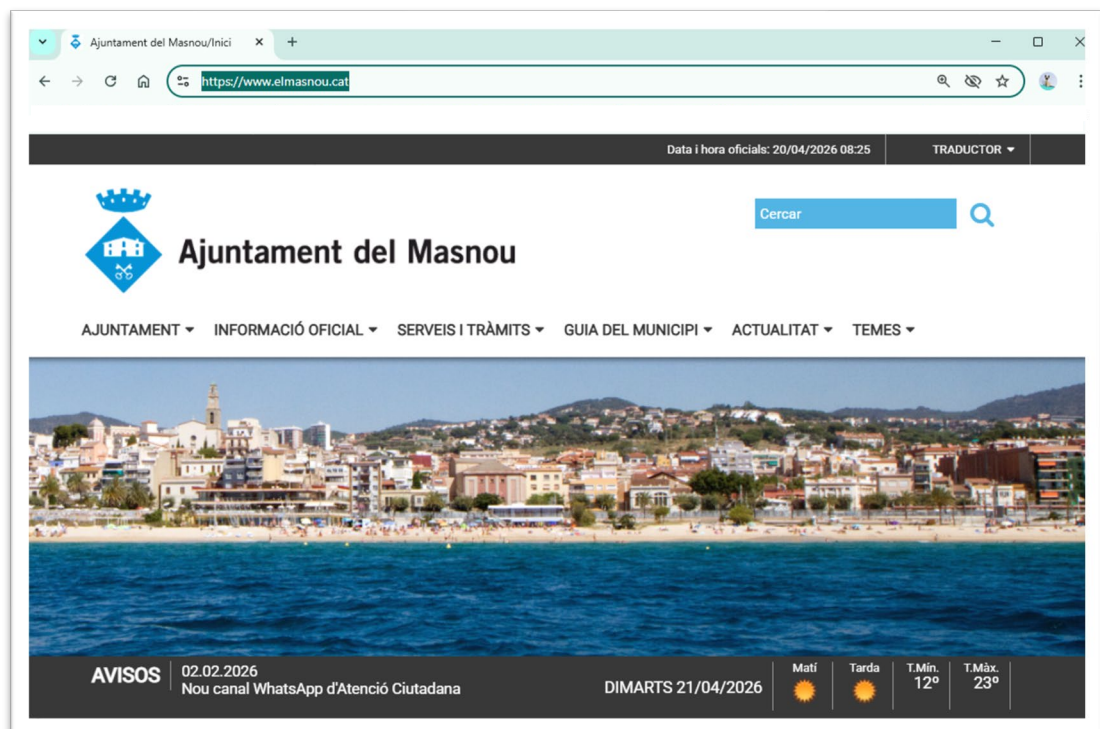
Ajuntament del Masnou/Inici

https://www.elmasnou.cat

Data i hora oficials: 20/04/2026 08:25

TRADUCTOR

Cercar

Ajuntament del Masnou

AJUNTAMENT INFORMACIÓ OFICIAL SERVEIS I TRÀMITS GUIA DEL MUNICIPI ACTUALITAT TEMES

AVISOS

02.02.2026
Nou canal WhatsApp d'Atenció Ciutadana

DIMARTS 21/04/2026

Matí

Tarda

T.Mín.
12º

T.Màx.
23º